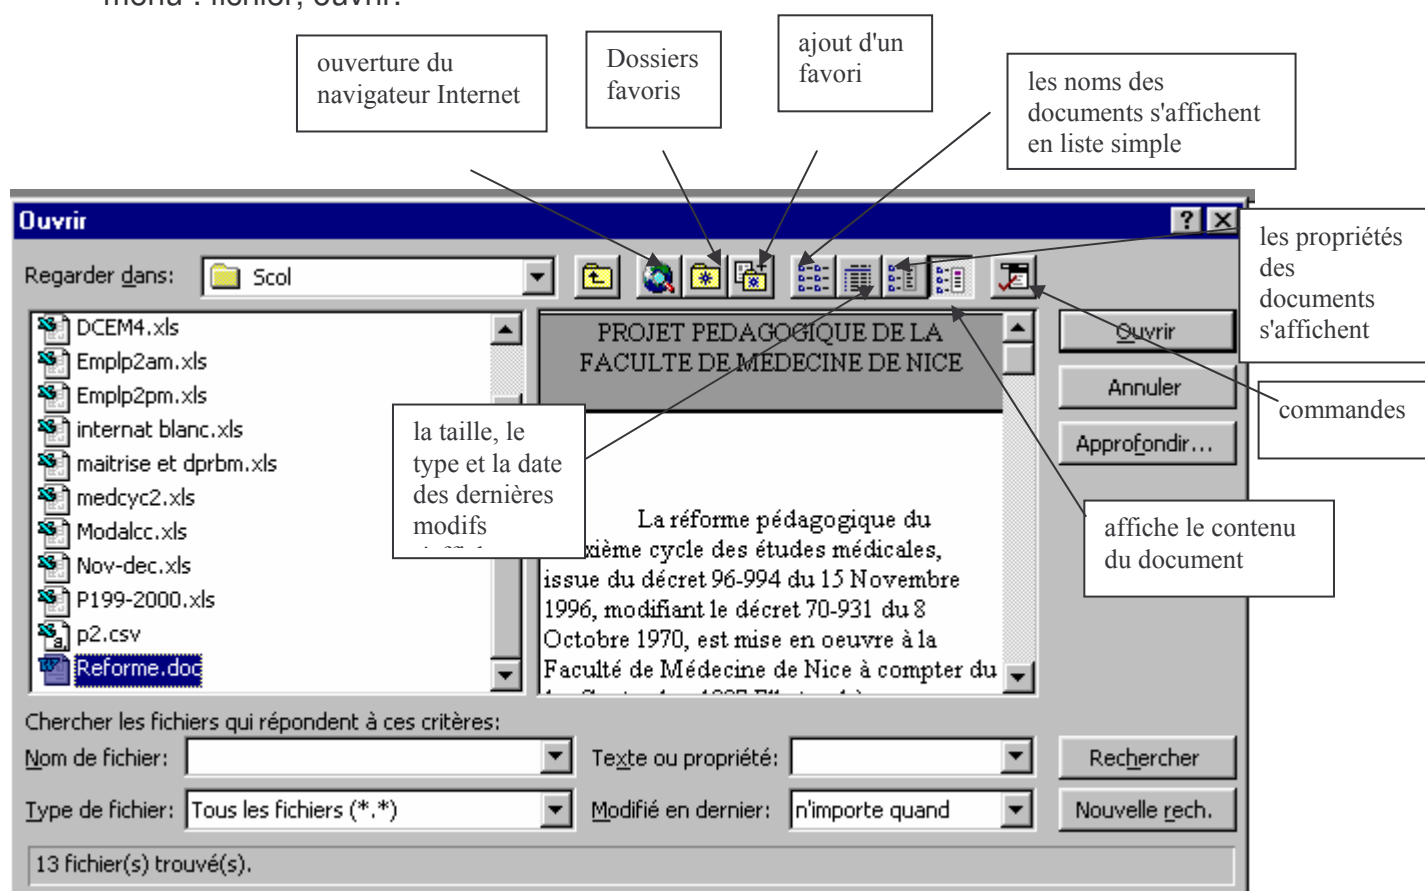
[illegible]

ouverture du navigateur Internet

Dossiers favoris

ajout d'un favori

les noms des documents s'affichent en liste simple

Ouvrir

?

Regarder dans: Scol

les propriétés des documents s'affichent

DCEM4.xls
Emplp2am.xls
Emplp2pm.xls
internat blanc.xls
maitrise et dprbm.xls
medcyc2.xls
Modalcc.xls
Nov-dec.xls
P199-2000.xls
p2.csv
Reforme.doc

PROJET PEDAGOGIQUE DE LA FACULTE DE MEDECINE DE NICE

la taille, le type et la date des dernières modifs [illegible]

La réforme pédagogique du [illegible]xième cycle des études médicales, issue du décret 96-994 du 15 Novembre 1996, modifiant le décret 70-931 du 8 Octobre 1970, est mise en oeuvre à la Faculté de Médecine de Nice à compter du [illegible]

Ouvrir

Annuler

Approfondir...

commandes

affiche le contenu du document

Chercher les fichiers qui répondent à ces critères:

Nom de fichier:

Texte ou propriété:

Rechercher

Type de fichier: Tous les fichiers (*.*)

Modifié en dernier: n'importe quand

Nouvelle rech.

13 fichier(s) trouvé(s).